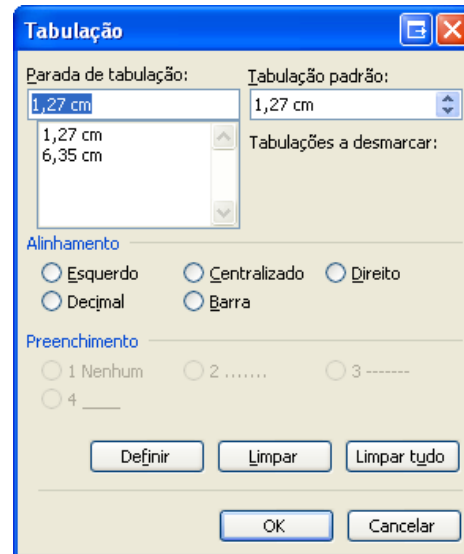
Tabulação

Parada de tabulação:

1,27 cm

1,27 cm
6,35 cm

Tabulação padrão:

1,27 cm

Tabulações a desmarcar:

Alinhamento

Esquerdo
Centralizado
Direito
Decimal
Barra

Preenchimento

1 Nenhum
2 .......
3 -------
4 ____

Definir
Limpar
Limpar tudo

OK
Cancelar